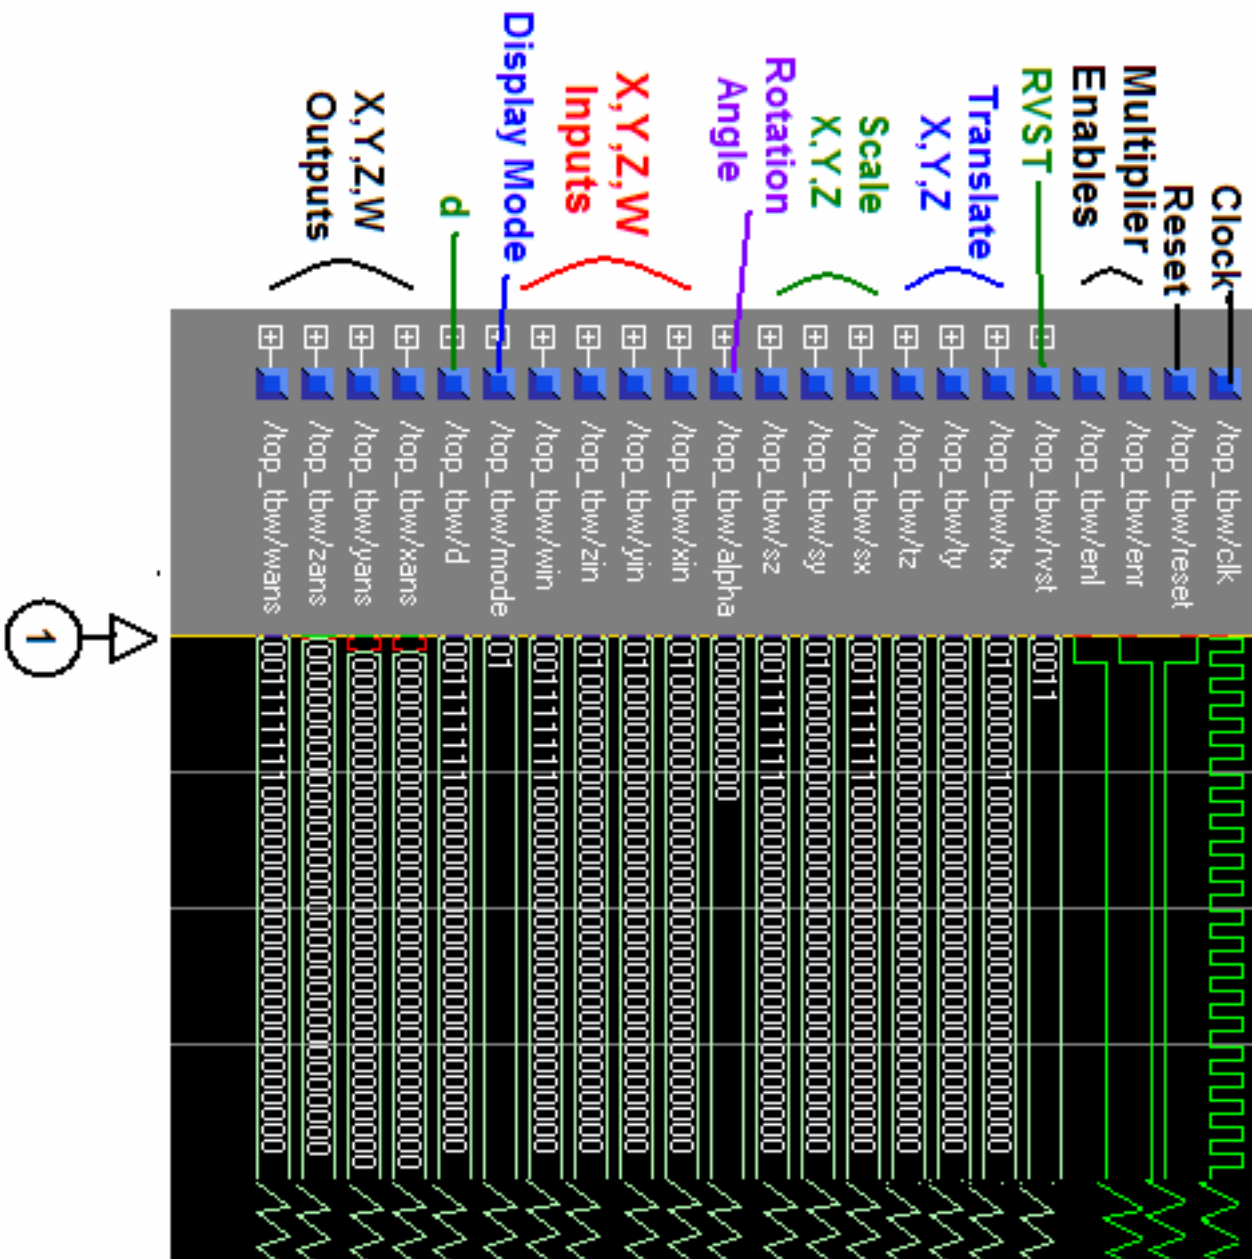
Clock
Reset
Multiplier Enables
RVST
Translate X,Y,Z
Scale X,Y,Z
Rotation Angle
X,Y,Z,W Inputs
Display Mode
d
X,Y,Z,W Outputs

/top_tbw/clk
/top_tbw/reset
/top_tbw/enr
/top_tbw/enl
/top_tbw/rvst
/top_tbw/tx
/top_tbw/ty
/top_tbw/tz
/top_tbw/sx
/top_tbw/sy
/top_tbw/sz
/top_tbw/alpha
/top_tbw/xin
/top_tbw/yin
/top_tbw/zin
/top_tbw/win
/top_tbw/mode
/top_tbw/d
/top_tbw/xans
/top_tbw/yans
/top_tbw/zans
/top_tbw/wans

0011
0100000001000000000000000000000
0000000000000000000000000000000
0011111110000000000000000000000
0011111110000000000000000000000
0100000000000000000000000000000
0011111110000000000000000000000
000000000
0100000000000000000000000000000
0100000000000000000000000000000
0100000000000000000000000000000
0011111110000000000000000000000
01
0011111110000000000000000000000
0000000000000000000000000000000
0000000000000000000000000000000
0000000000000000000000000000000
0011111110000000000000000000000

1